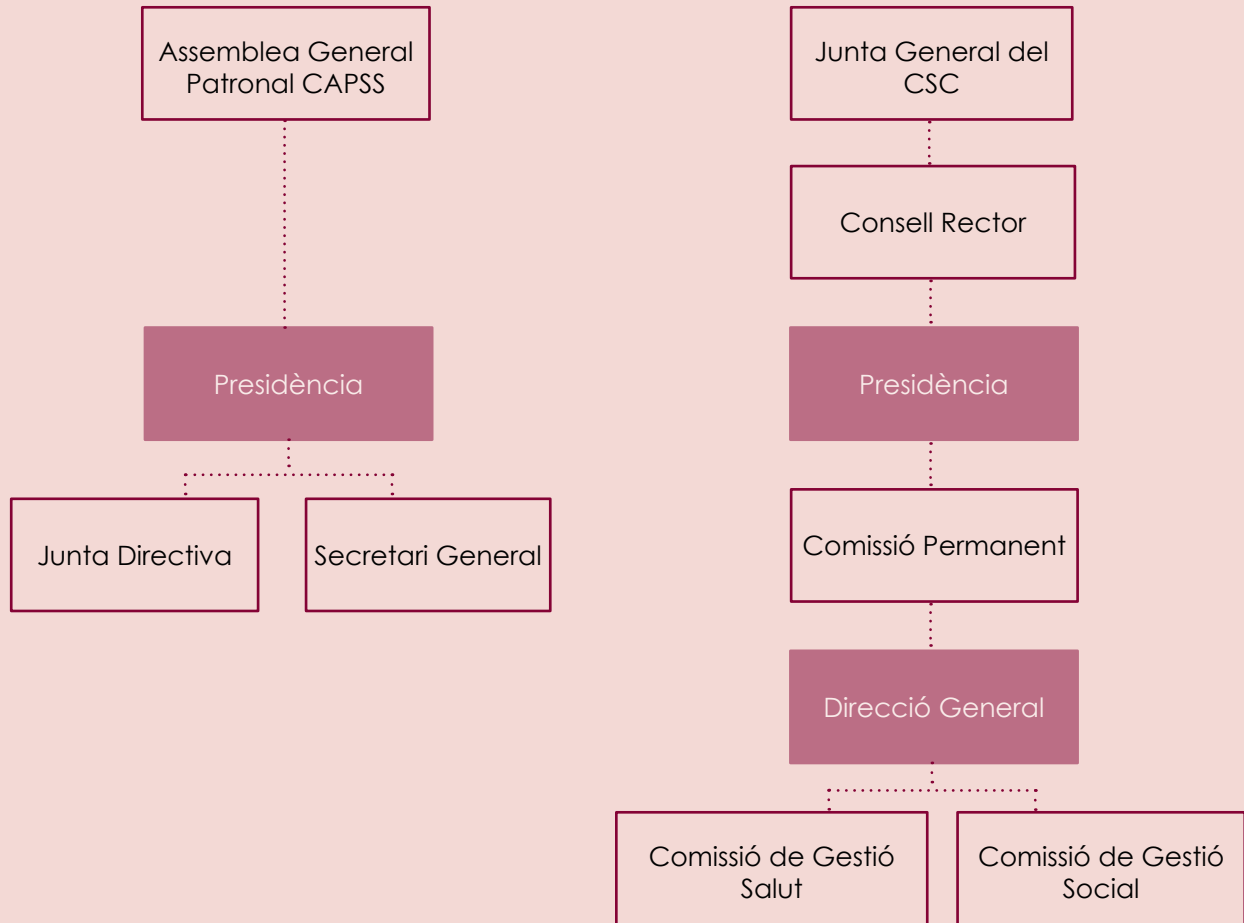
Assemblea General Patronal CAPSS

Presidència

Junta Directiva

Secretari General

Junta General del CSC

Consell Rector

Presidència

Comissió Permanent

Direcció General

Comissió de Gestió Salut

Comissió de Gestió Social